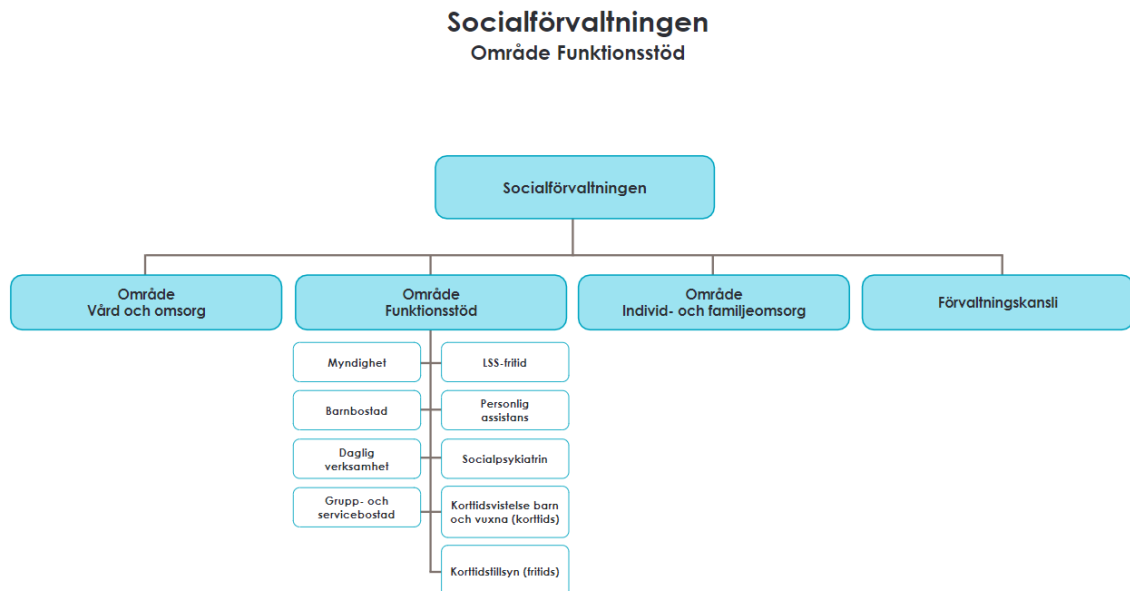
Socialförvaltningen
Område Funktionsstöd

Socialförvaltningen

Område
Vård och omsorg

Område
Funktionsstöd

Område
Individ- och familjeomsorg

Förvaltningskansli

Myndighet

LSS-fritid

Barnbostad

Personlig assistans

Daglig verksamhet

Socialpsykiatrin

Grupp- och servicebostad

Korttidsvistelse barn och vuxna (korttids)

Korttidstillsyn (fritids)